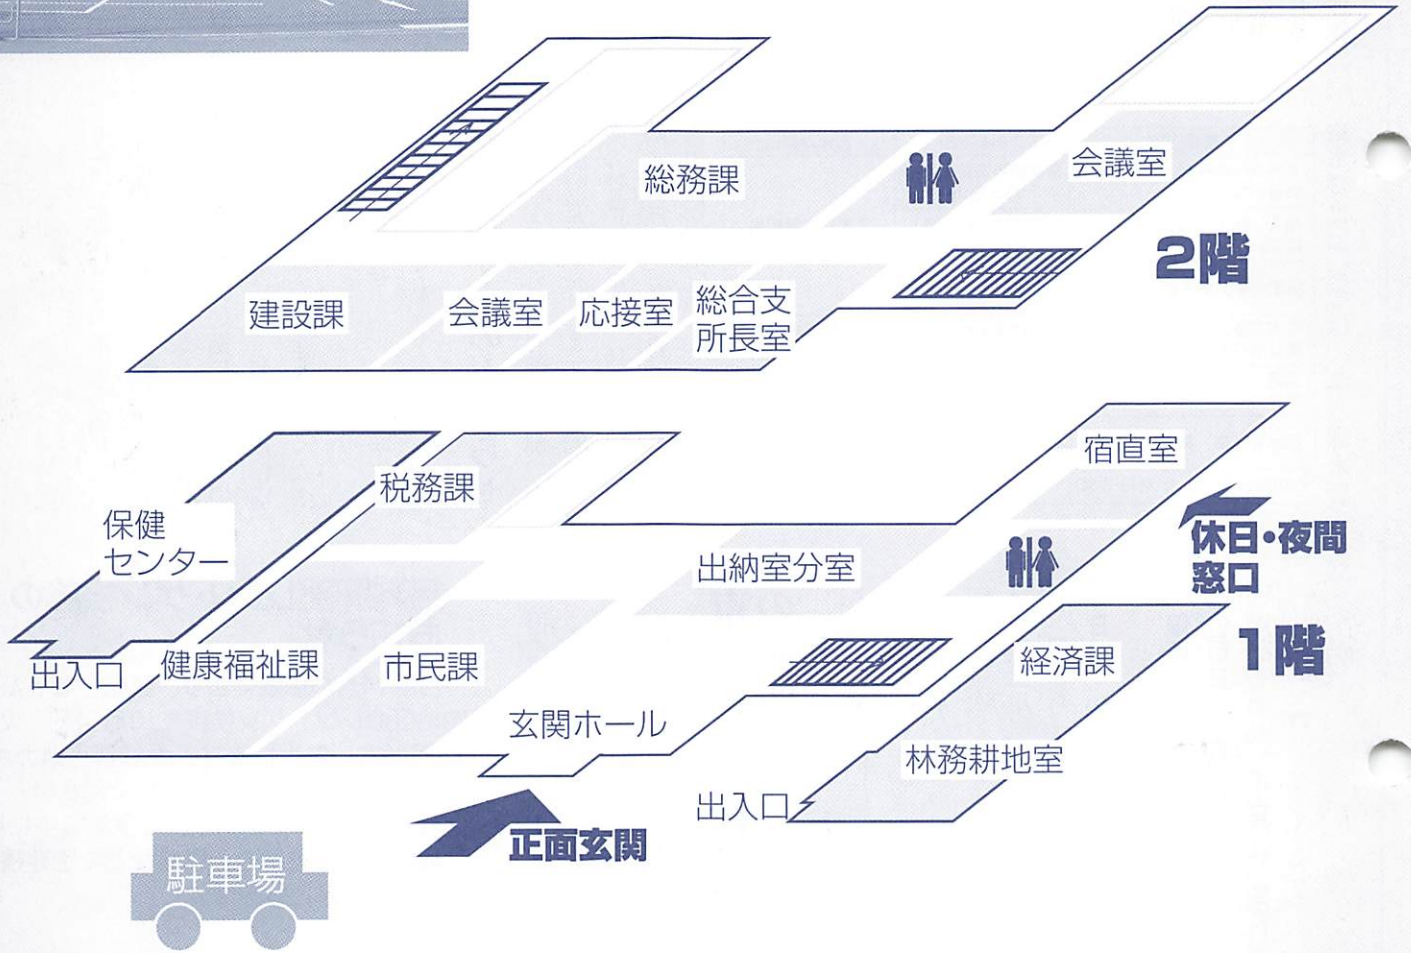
総務課

会議室

2階

建設課

会議室

応接室

総合支所長室

宿直室

税務課

保健センター

休日・夜間窓口

出納室分室

1階

経済課

出入口

健康福祉課

市民課

玄関ホール

林務耕地室

出入口

正面玄関

駐車場